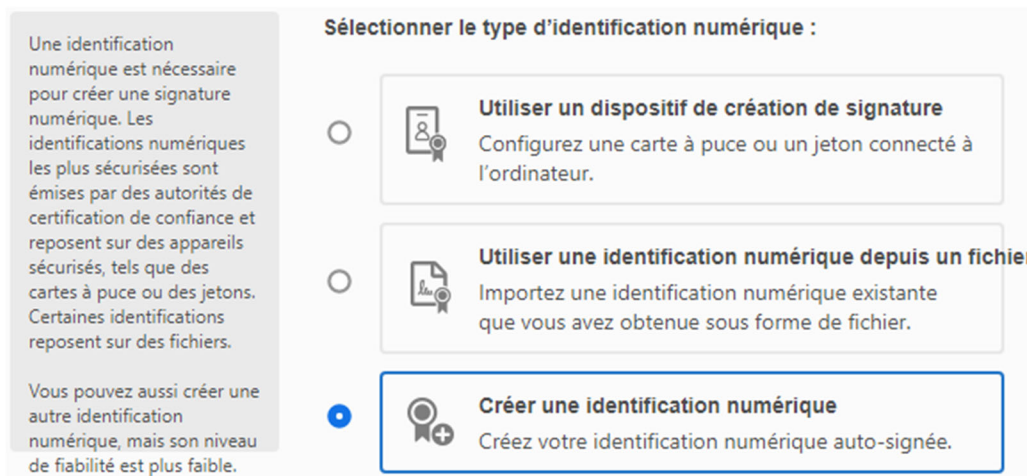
Une identification numérique est nécessaire pour créer une signature numérique. Les identifications numériques les plus sécurisées sont émises par des autorités de certification de confiance et reposent sur des appareils sécurisés, tels que des cartes à puce ou des jetons. Certaines identifications reposent sur des fichiers.

Vous pouvez aussi créer une autre identification numérique, mais son niveau de fiabilité est plus faible.

Sélectionner le type d'identification numérique :

Utiliser un dispositif de création de signature
Configurez une carte à puce ou un jeton connecté à l'ordinateur.

Utiliser une identification numérique depuis un fichier
Importez une identification numérique existante que vous avez obtenue sous forme de fichier.

Créer une identification numérique
Créez votre identification numérique auto-signée.